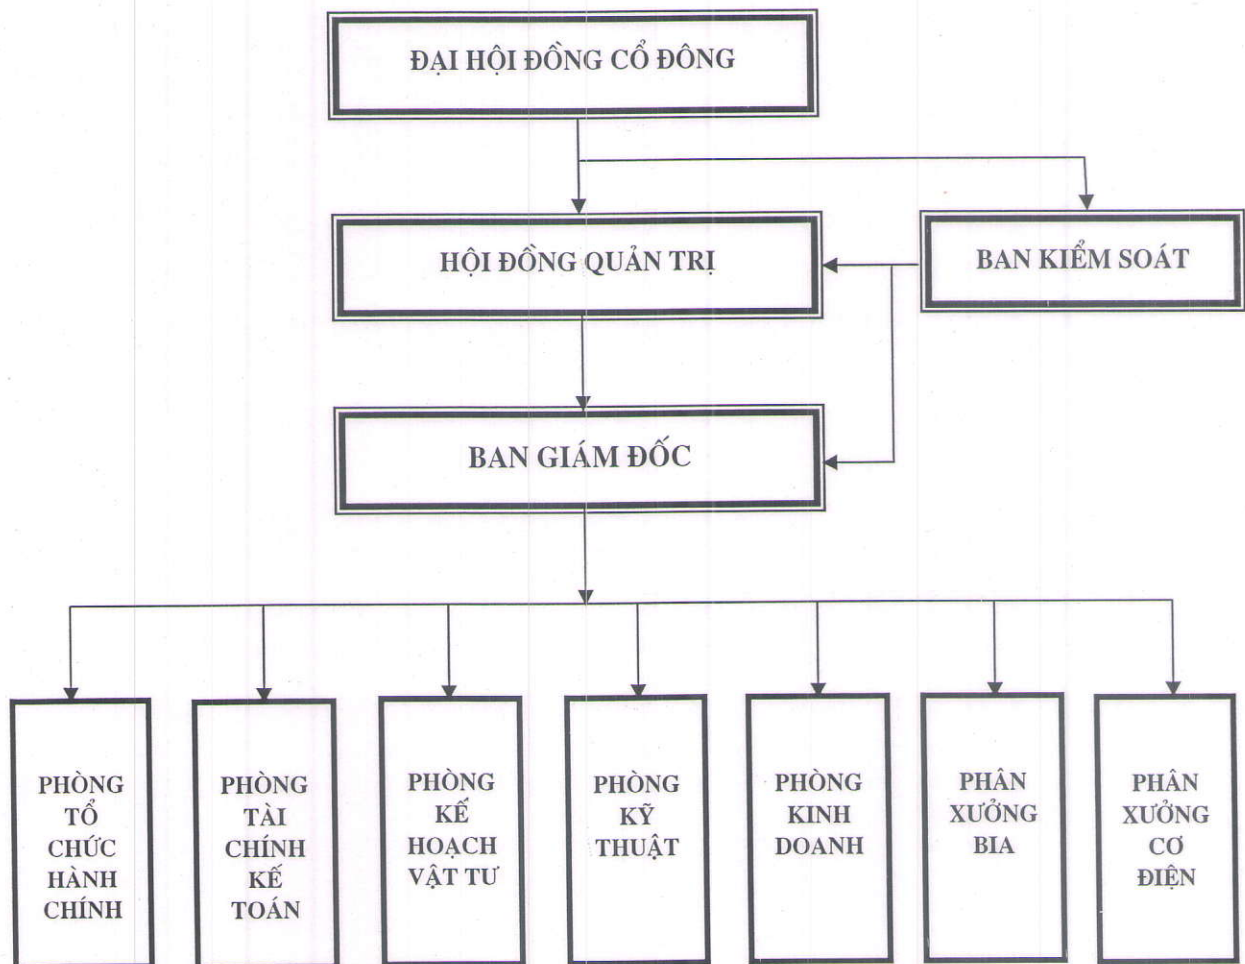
ĐẠI HỘI ĐỒNG CỔ ĐÔNG

HỘI ĐỒNG QUẢN TRỊ

BAN KIỂM SOÁT

BAN GIÁM ĐỐC

PHÒNG TỔ CHỨC HÀNH CHÍNH

PHÒNG TÀI CHÍNH KẾ TOÁN

PHÒNG KẾ HOẠCH VẬT TƯ

PHÒNG KỸ THUẬT

PHÒNG KINH DOANH

PHÂN XƯỞNG BIA

PHÂN XƯỞNG CƠ ĐIỆN